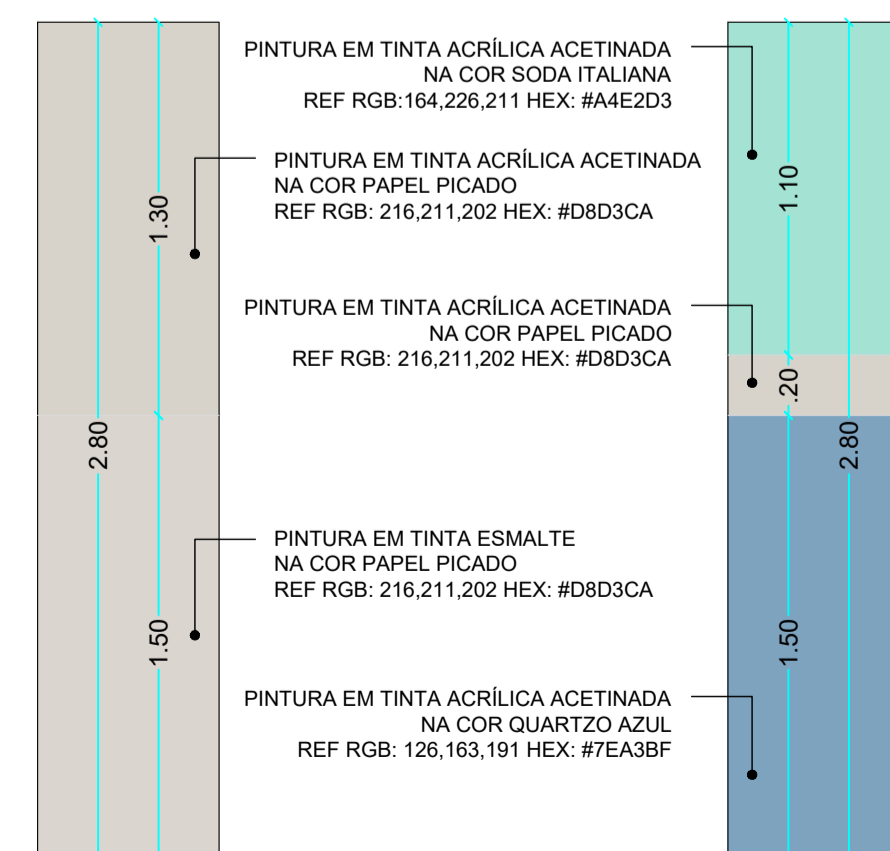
PINTURA EM TINTA ACRÍLICA ACETINADA
NA COR SODA ITALIANA
REF RGB:164,226,211 HEX: #A4E2D3

PINTURA EM TINTA ACRÍLICA ACETINADA
NA COR PAPEL PICADO
REF RGB: 216,211,202 HEX: #D8D3CA

1.30

1.10

PINTURA EM TINTA ACRÍLICA ACETINADA
NA COR PAPEL PICADO
REF RGB: 216,211,202 HEX: #D8D3CA

.20

2.80

2.80

PINTURA EM TINTA ESMALTE
NA COR PAPEL PICADO
REF RGB: 216,211,202 HEX: #D8D3CA

1.50

1.50

PINTURA EM TINTA ACRÍLICA ACETINADA
NA COR QUARTZO AZUL
REF RGB: 126,163,191 HEX: #7EA3BF